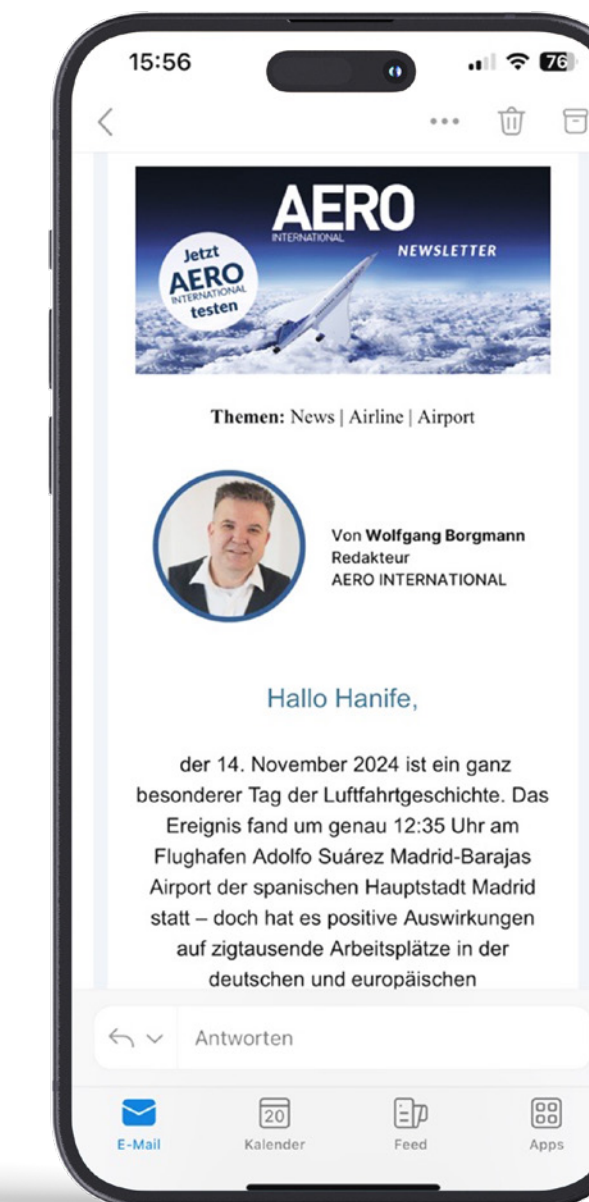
15:56

76

AERO INTERNATIONAL NEWSLETTER

Jetzt AERO INTERNATIONAL testen

Themen: News | Airline | Airport

Von Wolfgang Borgmann
Redakteur
AERO INTERNATIONAL

Hallo Hanife,

der 14. November 2024 ist ein ganz besonderer Tag der Luftfahrtgeschichte. Das Ereignis fand um genau 12:35 Uhr am Flughafen Adolfo Suárez Madrid-Barajas Airport der spanischen Hauptstadt Madrid statt – doch hat es positive Auswirkungen auf zigtausende Arbeitsplätze in der deutschen und europäischen

Antworten

E-Mail
20
Kalender
Feed
Apps